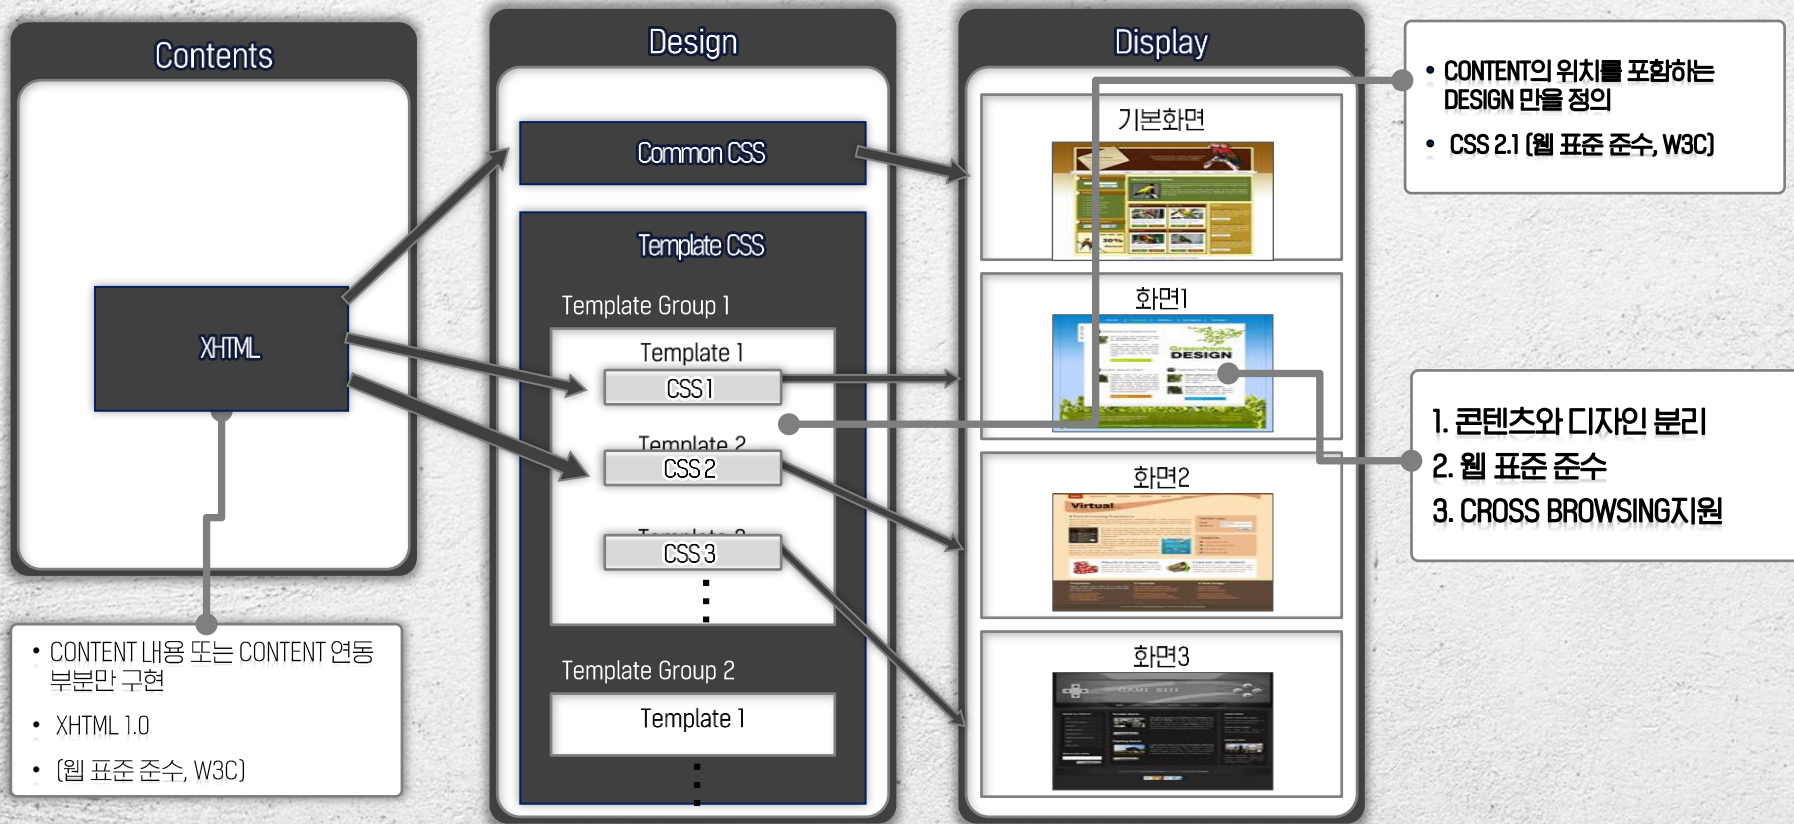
Contents

XHTML

• CONTENT 내용 또는 CONTENT 연동 부분만 구현
• XHTML 1.0
• (웹 표준 준수, W3C)

Design

Common CSS

Template CSS

Template Group 1

Template 1

CSS 1

Template 2

CSS 2

Template 3

CSS 3

Template Group 2

Template 1

Display

기본화면

화면1

화면2

화면3

• CONTENT의 위치를 포함하는 DESIGN 만을 정의
• CSS 2.1 (웹 표준 준수, W3C)

1. 콘텐츠와 디자인 분리
2. 웹 표준 준수
3. CROSS BROWSING지원